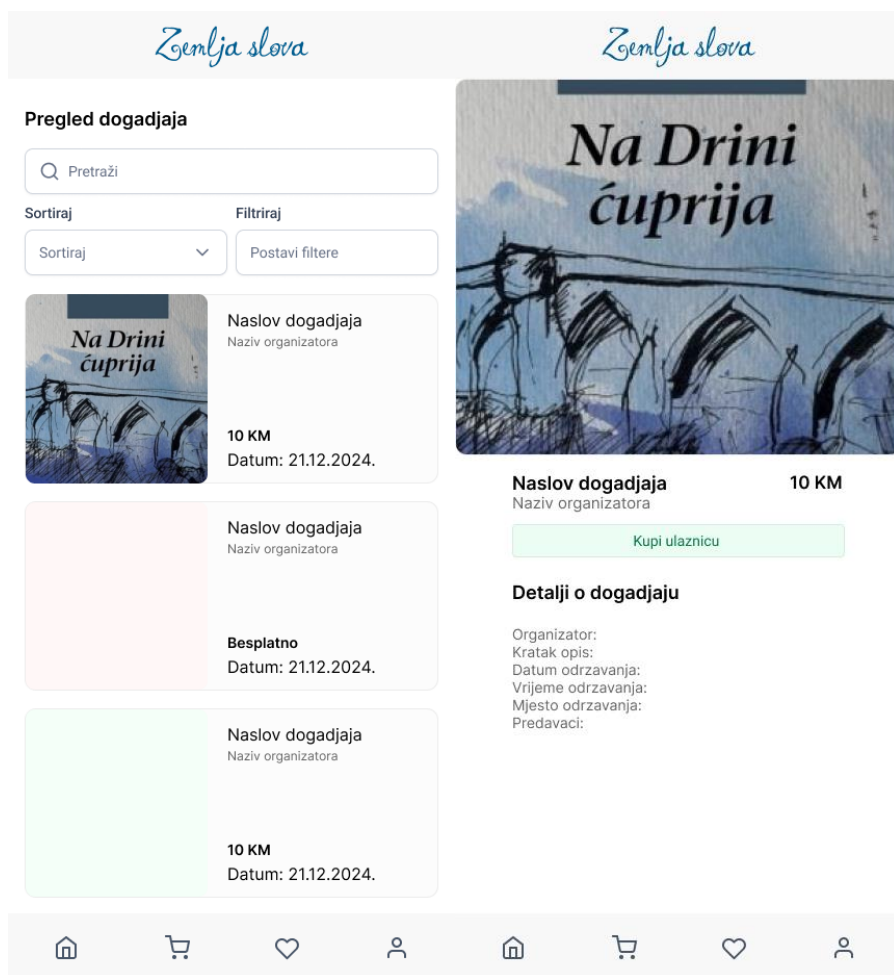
Zemlja slova

Pregled dogadjaja

Pretraži

Sortiraj

Filtriraj

Sortiraj

Postavi filtere

Na Drini ćuprija

Naslov dogadjaja
Naziv organizatora

10 KM
Datum: 21.12.2024.

Naslov dogadjaja
Naziv organizatora

Besplatno
Datum: 21.12.2024.

Naslov dogadjaja
Naziv organizatora

10 KM
Datum: 21.12.2024.

Zemlja slova

Na Drini ćuprija

Naslov dogadjaja
Naziv organizatora

10 KM

Kupi ulaznicu

Detalji o dogadjaju

Organizator:
Kratak opis:
Datum odrzavanja:
Vrijeme odrzavanja:
Mjesto odrzavanja:
Predavaci: